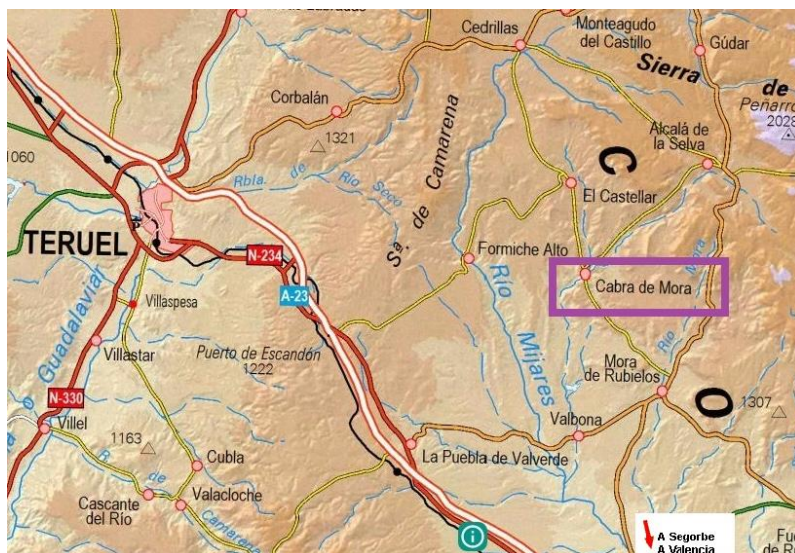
Cedrillas
Monteagudo del Castillo
Gúdar
Sierra
de
Peñarro
2028
Corbalán
1321
Alcalá de la Selva
1060
Rbla. de Río Seco
Sa. de Camarena
C
El Castellar
TERUEL
N-234
Formiche Alto
Cabra de Mora
A-23
Villaspesa
Río Mijares
Río Mora
Guadalaviar
Villastar
Puerto de Escandón
1222
Mora de Rubielos
N-330
O
1307
Villel
Valbona
1163
Cubla
La Puebla de Valverde
Cascante del Río
Valacloche
A Segorbe
A Valencia
Fu
de R